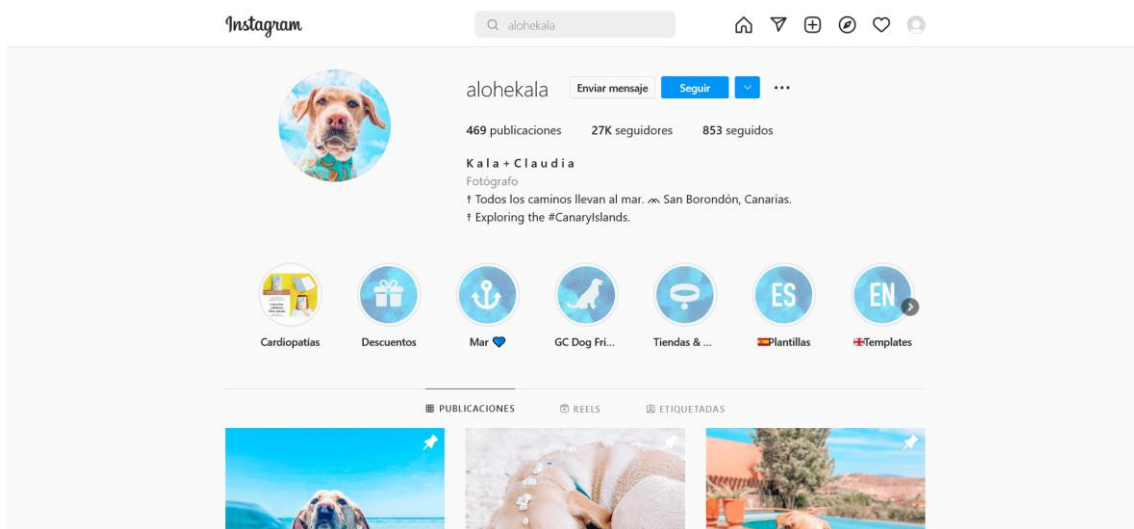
Instagram

alohekala

alohekala Enviar mensaje Seguir

469 publicaciones 27K seguidores 853 seguidos

K a l a + C l a u d i a
Fotógrafo
† Todos los caminos llevan al mar. San Borondón, Canarias.
† Exploring the #CanaryIslands.

ES

EN

Cardiopatías Descuentos Mar 💙 GC Dog Fri... Tiendas & ... Plantillas Templates

PUBLICACIONES REELS ETIQUETADAS